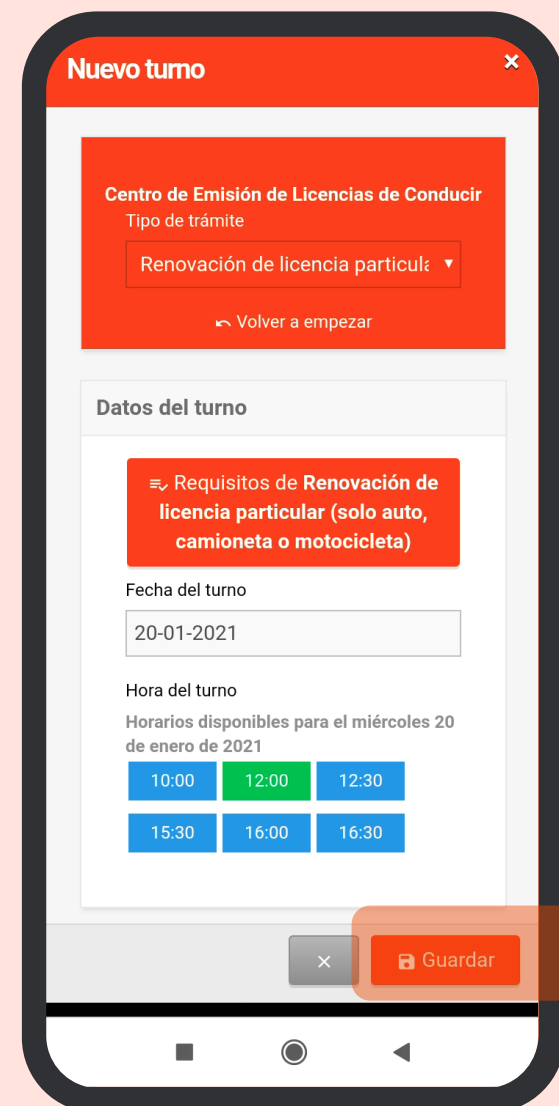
Nuevo turno

×

Centro de Emisión de Licencias de Conducir

Tipo de trámite

Renovación de licencia particula

Volver a empezar

Datos del turno

Requisitos de Renovación de licencia particular (solo auto, camioneta o motocicleta)

Fecha del turno

20-01-2021

Hora del turno

Horarios disponibles para el miércoles 20 de enero de 2021

| 10:00 | 12:00 | 12:30 |
|---|---|---|
| 15:30 | 16:00 | 16:30 |

×

Guardar